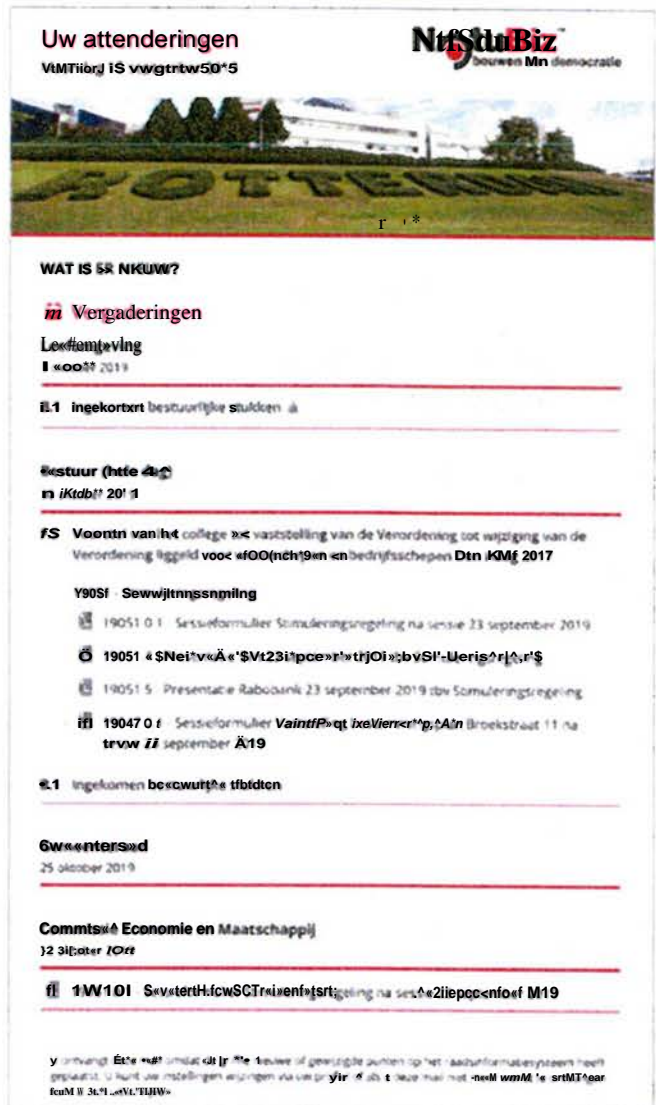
Uw attenderingen
VtMTiiorJ iS vwgtrtw50*5

NtfStuBiz
bouwen Mn democratie

WAT IS 5R NKUW?

Vergaderingen

Le«#emt»ving
I «oo** 2019

1.1 Ingekortxrt bestuurlijke stukken

«stuur (htte 4
iKtdb!* 20'1

fS Voontn van het college »< vaststelling van de Verordening tot wijziging van de Verordening liggeld voo< «fOO(nch'9«n «n bedrijfsschepen Dtn KMf 2017

Y90Sf Sewwjltnnssnmilng

190510 1 Sessieformulier Stimuleringsregeling na sessie 23 september 2019

19051 « $Nei*v«Ä«'$Vt23i*pce»r'»trjOi»;bvSI'-Ueris^r|^,r'$

19051 5 Presentatie Rabobank 23 september 2019 tbv Stimuleringsregeling

19047 0 Sessieformulier VaintfP»qt ixeVierr«r*^p,^A'n Broekstraat 11 na trvw ii september Ä19

1 Ingekomen be«cwurt^« tfbtdten

6w««nters»d
25 oktober 2019

Commts«^ Economie en Maatschappij
}2 3il;oter lOrt

1W10I S«v«tertH.fcwSCTr«i»enf»tsrtgeling na ses^«2iiepcc<nfo«f M19

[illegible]